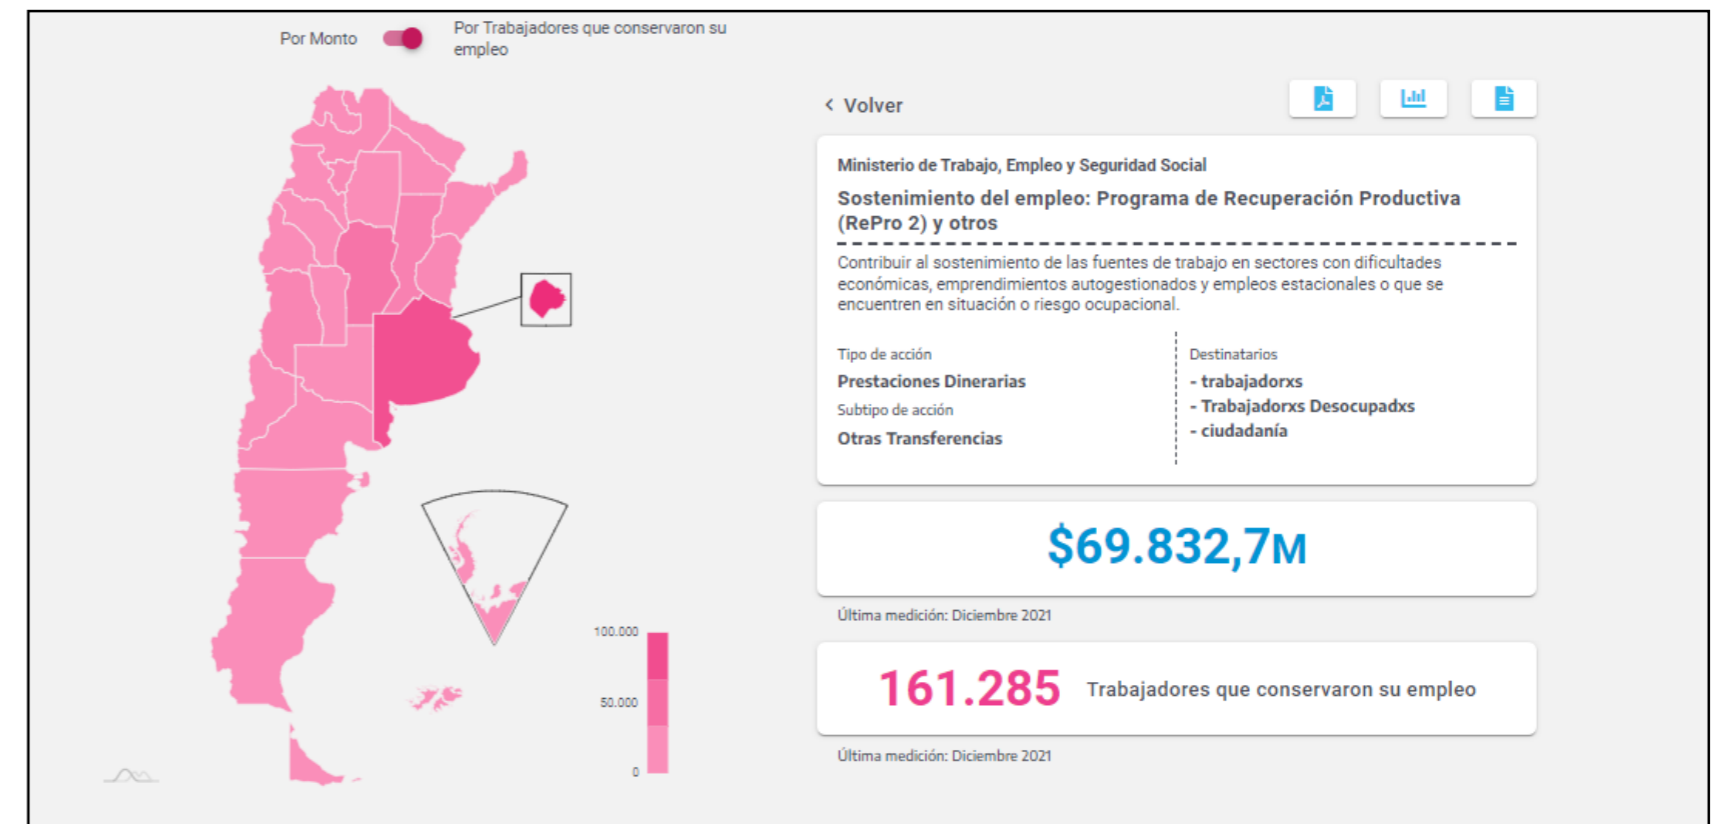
Por Monto

Por Trabajadores que conservaron su empleo

100.000

50.000

0

‹ Volver

Ministerio de Trabajo, Empleo y Seguridad Social

Sostenimiento del empleo: Programa de Recuperación Productiva (RePro 2) y otros

Contribuir al sostenimiento de las fuentes de trabajo en sectores con dificultades económicas, emprendimientos autogestionados y empleos estacionales o que se encuentren en situación o riesgo ocupacional.

Tipo de acción

Prestaciones Dinerarias

Subtipo de acción

Otras Transferencias

Destinatarios

- trabajadorxs
- Trabajadorxs Desocupadxs
- ciudadanía

$69.832,7M

Última medición: Diciembre 2021

161.285 Trabajadores que conservaron su empleo

Última medición: Diciembre 2021